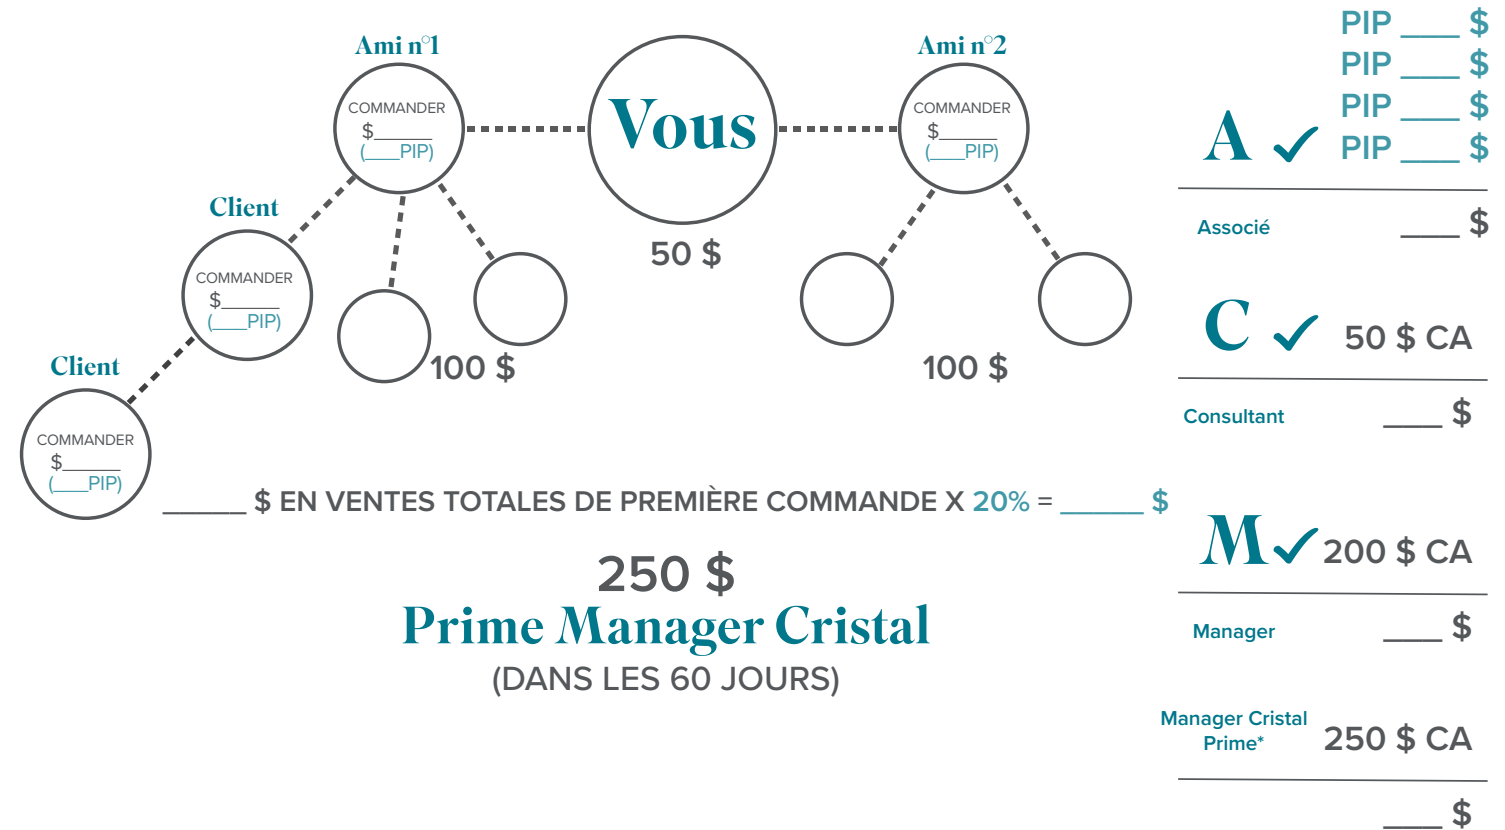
Ami n°1

COMMANDER
$______
(____PIP)

Vous

50 $

Ami n°2

COMMANDER
$______
(____PIP)

Client

COMMANDER
$______
(____PIP)

100 $

100 $

Client

COMMANDER
$______
(____PIP)

______ $ EN VENTES TOTALES DE PREMIÈRE COMMANDE X 20% = ______ $

250 $
Prime Manager Cristal
(DANS LES 60 JOURS)

PIP ____ $
PIP ____ $
PIP ____ $
PIP ____ $

A ✓

Associé ____ $

C ✓ 50 $ CA

Consultant ____ $

M ✓ 200 $ CA

Manager ____ $

Manager Cristal Prime* 250 $ CA

____ $